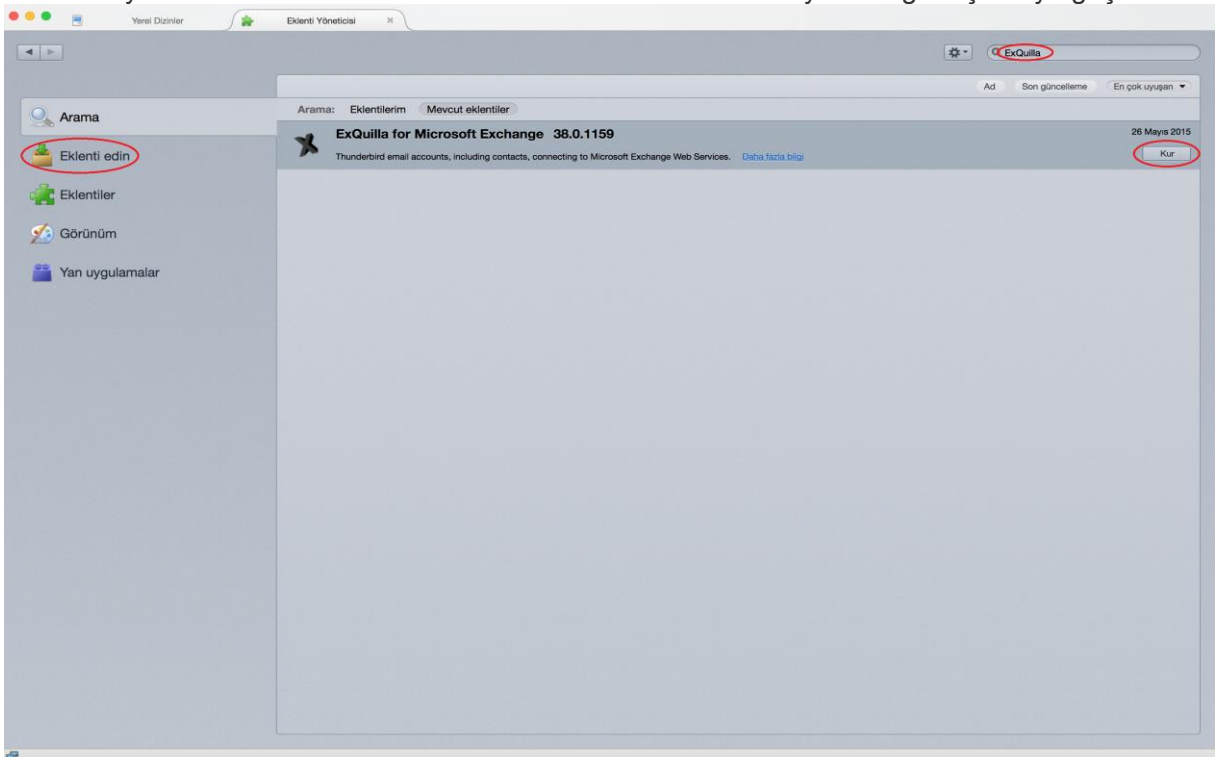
Yerel Dizinler

Eklenti Yöneticisi

ExQuilla

Ad

Son güncelleme

En çok uyuşan

Arama

Eklenti edin

Eklentiler

Görünüm

Yan uygulamalar

Arama: Eklentilerim Mevcut eklentiler

ExQuilla for Microsoft Exchange 38.0.1159

Thunderbird email accounts, including contacts, connecting to Microsoft Exchange Web Services. Daha fazla bilgi

26 Mayıs 2015

Kur